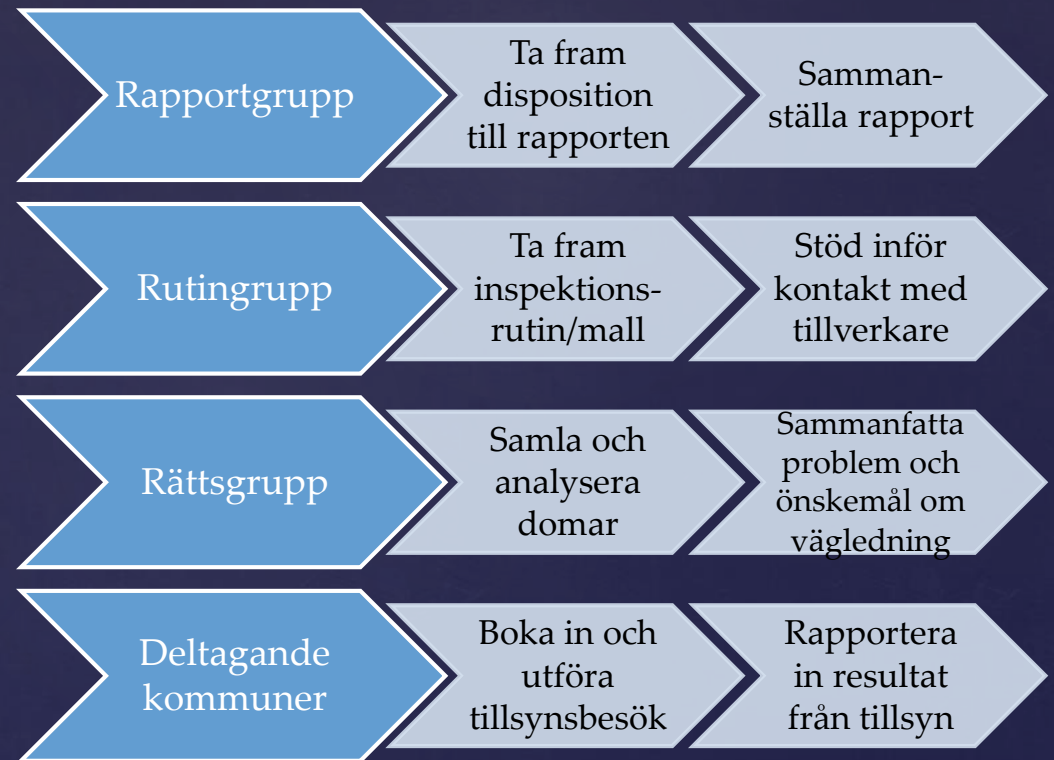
Rapportgrupp

Ta fram disposition till rapporten

Sammanställa rapport

Rutingrupp

Ta fram inspektionsrutin/mall

Stöd inför kontakt med tillverkare

Rättsgrupp

Samla och analysera domar

Sammanfatta problem och önskemål om vägledning

Deltagande kommuner

Boka in och utföra tillsynsbesök

Rapportera in resultat från tillsyn